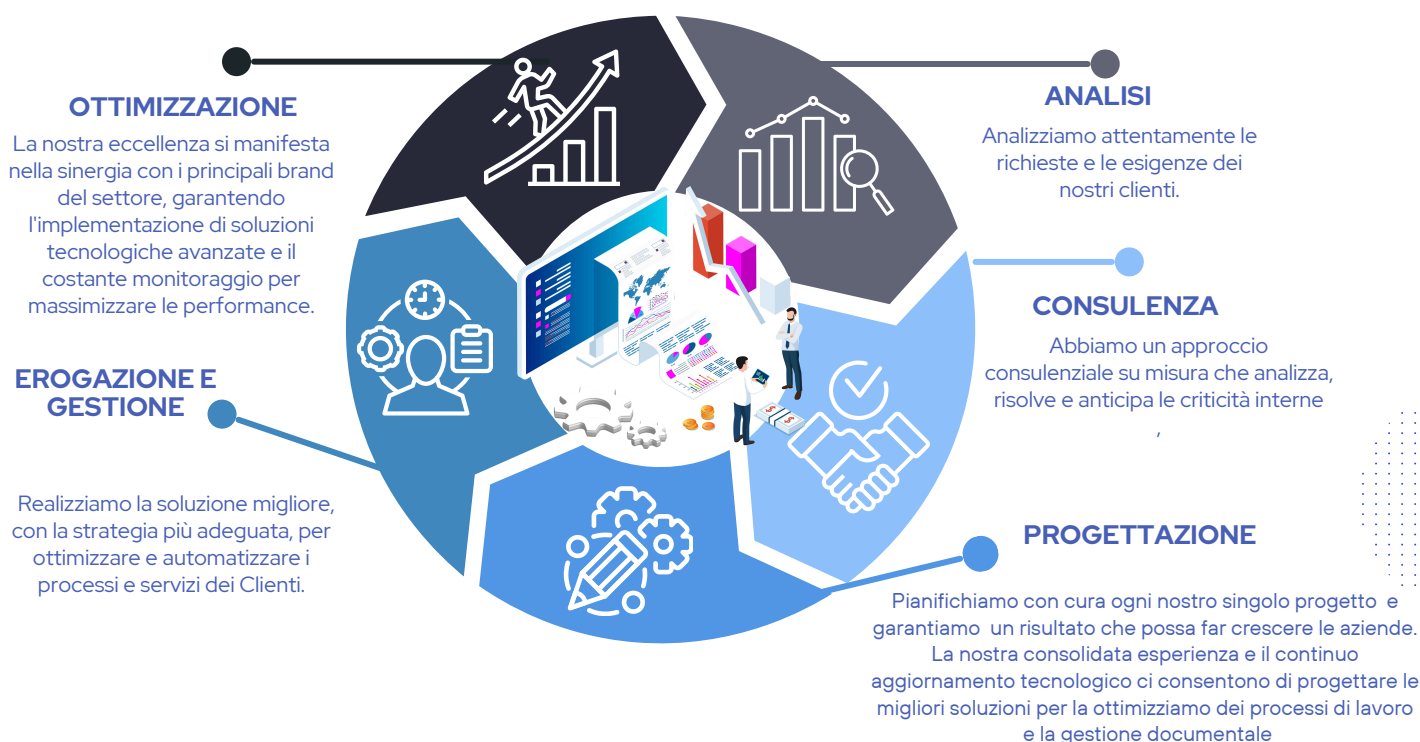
OTTIMIZZAZIONE

La nostra eccellenza si manifesta nella sinergia con i principali brand del settore, garantendo l'implementazione di soluzioni tecnologiche avanzate e il costante monitoraggio per massimizzare le performance.

ANALISI

Analizziamo attentamente le richieste e le esigenze dei nostri clienti.

CONSULENZA

Abbiamo un approccio consulenziale su misura che analizza, risolve e anticipa le criticità interne

,

EROGAZIONE E GESTIONE

Realizziamo la soluzione migliore, con la strategia più adeguata, per ottimizzare e automatizzare i processi e servizi dei Clienti.

PROGETTAZIONE

Pianifichiamo con cura ogni nostro singolo progetto e garantiamo un risultato che possa far crescere le aziende. La nostra consolidata esperienza e il continuo aggiornamento tecnologico ci consentono di progettare le migliori soluzioni per la ottimizziamo dei processi di lavoro e la gestione documentale